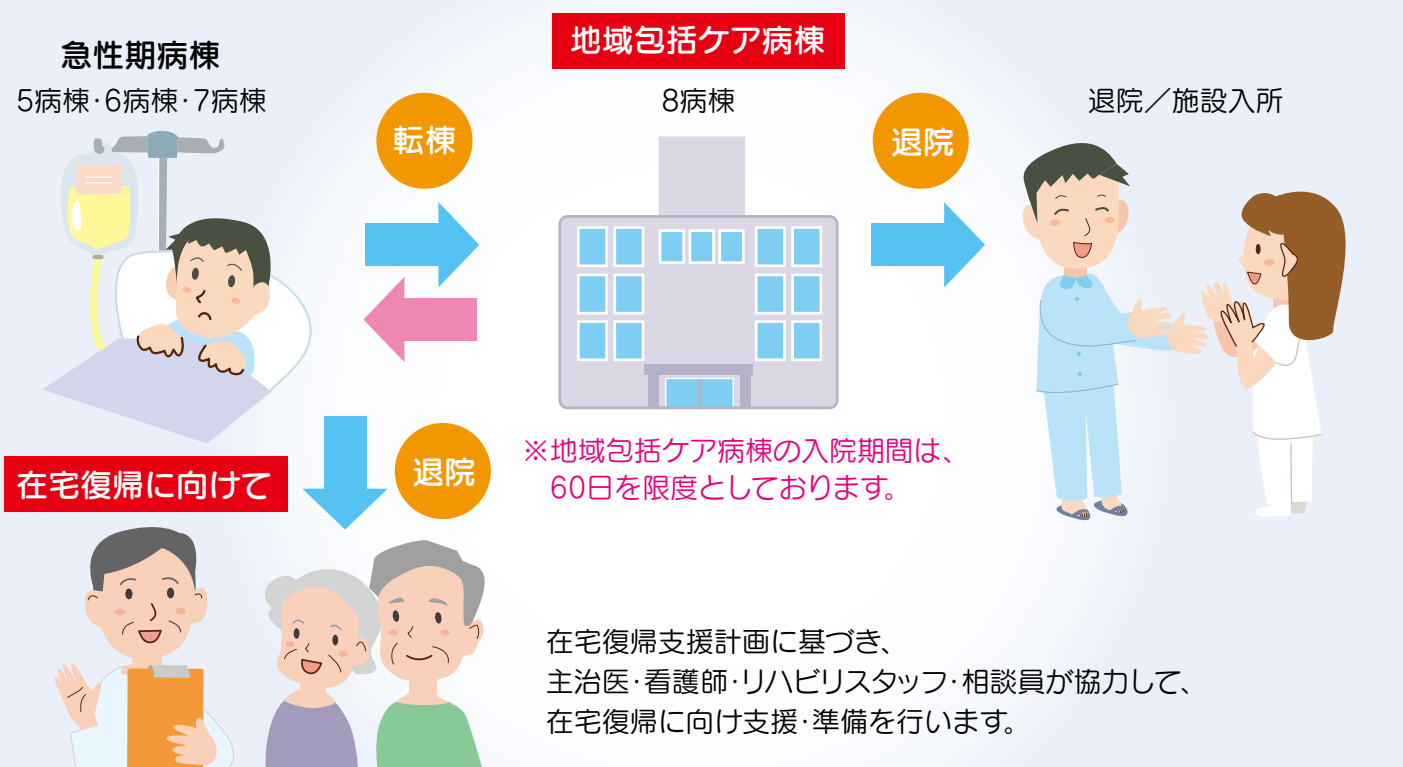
急性期病棟
5病棟･6病棟･7病棟

地域包括ケア病棟

8病棟

退院／施設入所

転棟

退院

在宅復帰に向けて

退院

※地域包括ケア病棟の入院期間は、60日を限度としております。

在宅復帰支援計画に基づき、主治医･看護師･リハビリスタッフ･相談員が協力して、在宅復帰に向け支援･準備を行います。